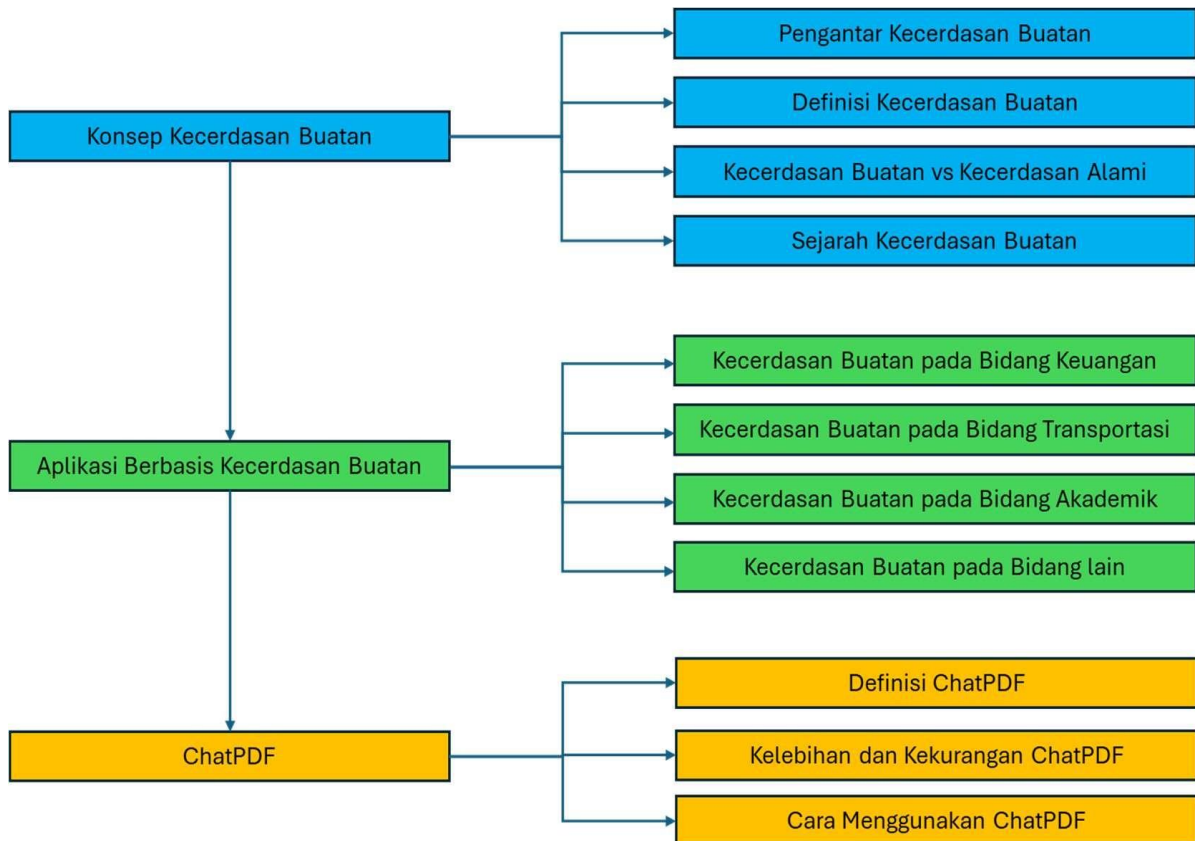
Konsep Kecerdasan Buatan

Pengantar Kecerdasan Buatan

Definisi Kecerdasan Buatan

Kecerdasan Buatan vs Kecerdasan Alami

Sejarah Kecerdasan Buatan

Aplikasi Berbasis Kecerdasan Buatan

Kecerdasan Buatan pada Bidang Keuangan

Kecerdasan Buatan pada Bidang Transportasi

Kecerdasan Buatan pada Bidang Akademik

Kecerdasan Buatan pada Bidang lain

ChatPDF

Definisi ChatPDF

Kelebihan dan Kekurangan ChatPDF

Cara Menggunakan ChatPDF